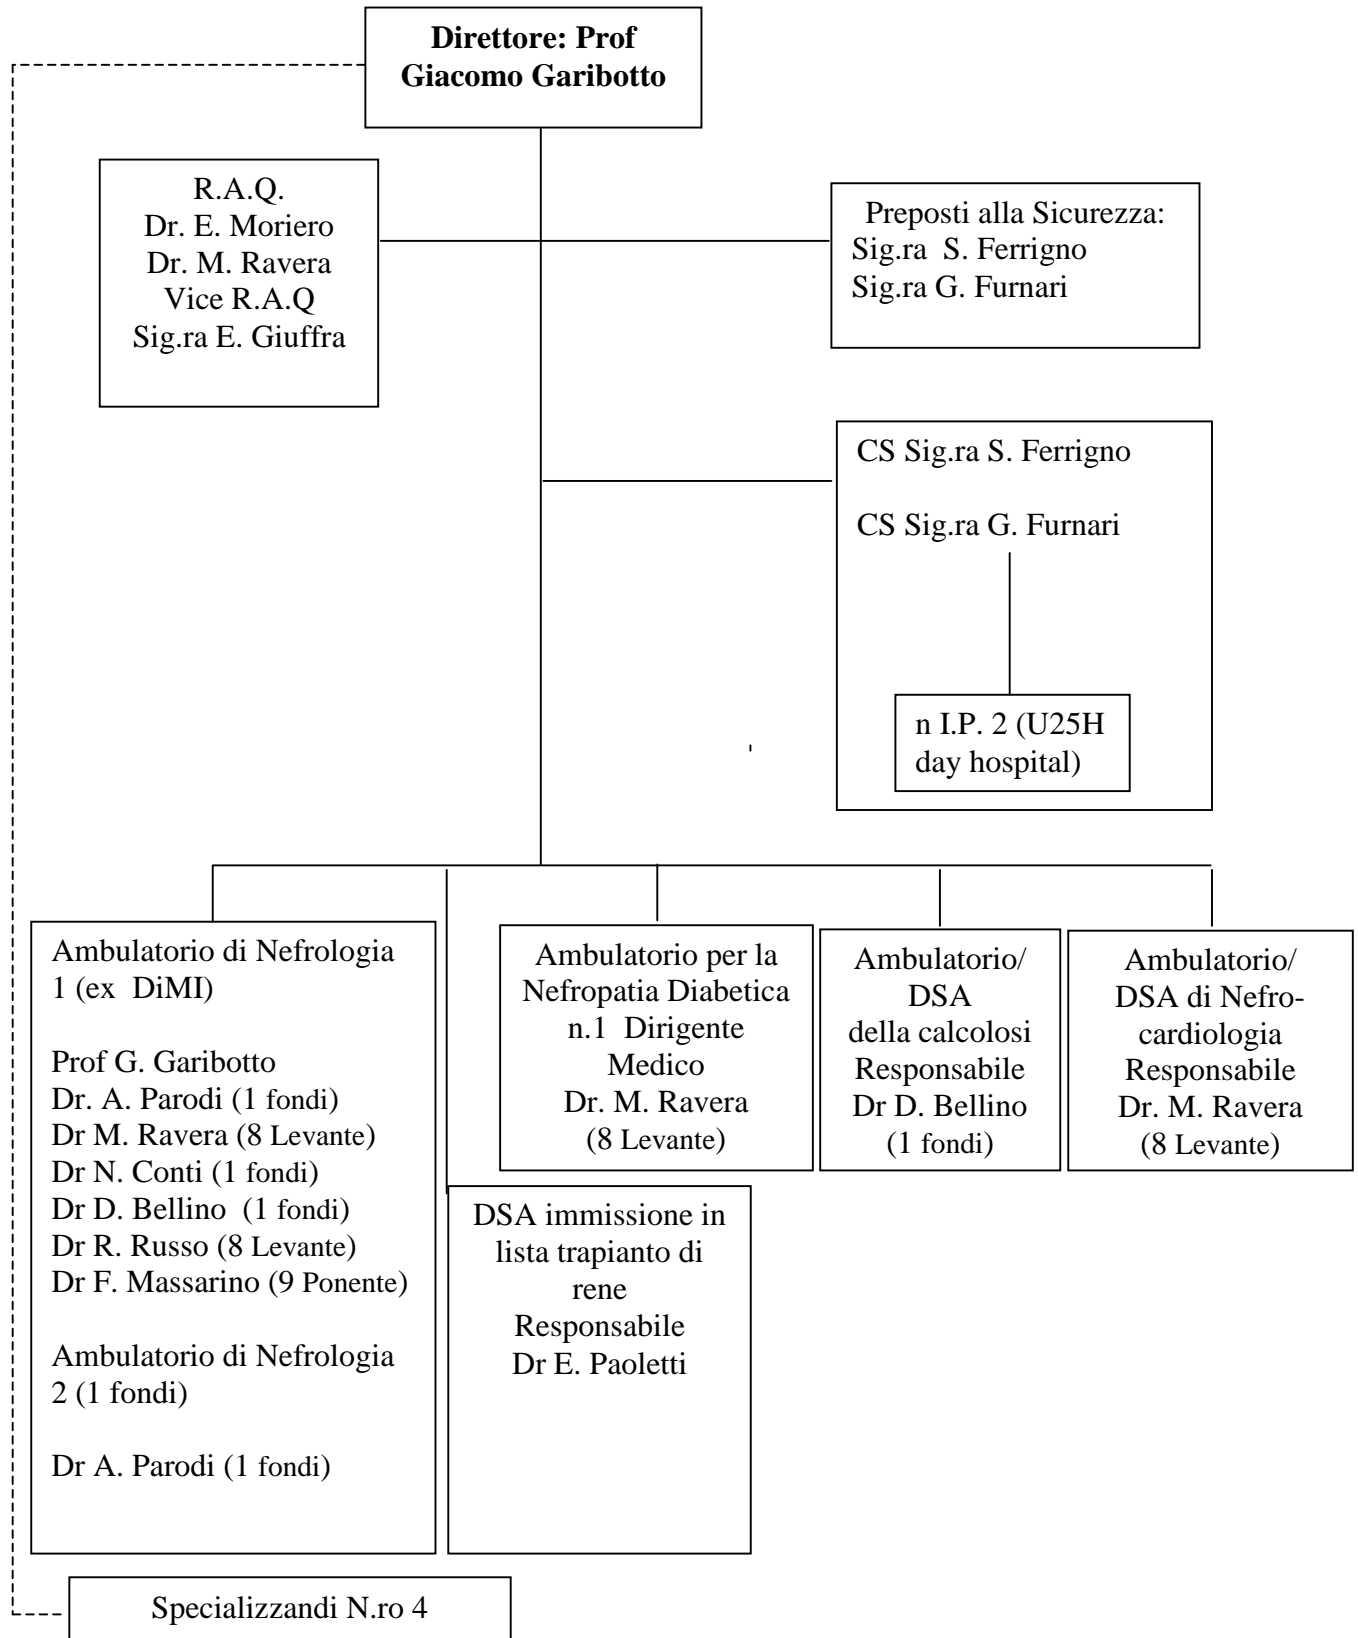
Direttore: Prof Giacomo Garibotto

R.A.Q.
Dr. E. Moriero
Dr. M. Ravera
Vice R.A.Q
Sig.ra E. Giuffra

Preposti alla Sicurezza:
Sig.ra S. Ferrigno
Sig.ra G. Furnari

CS Sig.ra S. Ferrigno

CS Sig.ra G. Furnari

n I.P. 2 (U25H day hospital)

Ambulatorio di Nefrologia 1 (ex DiMI)

Prof G. Garibotto
Dr. A. Parodi (1 fondi)
Dr M. Ravera (8 Levante)
Dr N. Conti (1 fondi)
Dr D. Bellino (1 fondi)
Dr R. Russo (8 Levante)
Dr F. Massarino (9 Ponente)

Ambulatorio di Nefrologia 2 (1 fondi)

Dr A. Parodi (1 fondi)

Ambulatorio per la Nefropatia Diabetica n.1 Dirigente Medico
Dr. M. Ravera
(8 Levante)

Ambulatorio/ DSA della calcolosi
Responsabile
Dr D. Bellino
(1 fondi)

Ambulatorio/ DSA di Nefrocardiologia
Responsabile
Dr. M. Ravera
(8 Levante)

DSA immissione in lista trapianto di rene
Responsabile
Dr E. Paoletti

Specializzandi N.ro 4